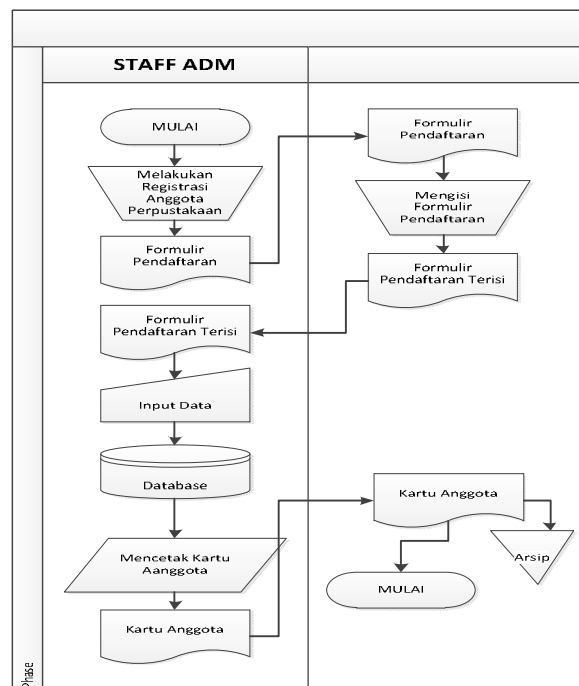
STAFF ADM

MULAI

Melakukan Registrasi Anggota Perpustakaan

Formulir Pendaftaran

Formulir Pendaftaran

Mengisi Formulir Pendaftaran

Formulir Pendaftaran Terisi

Formulir Pendaftaran Terisi

Input Data

Database

Kartu Anggota

Mencetak Kartu Aanggota

Arsip

MULAI

Kartu Anggota

Phase